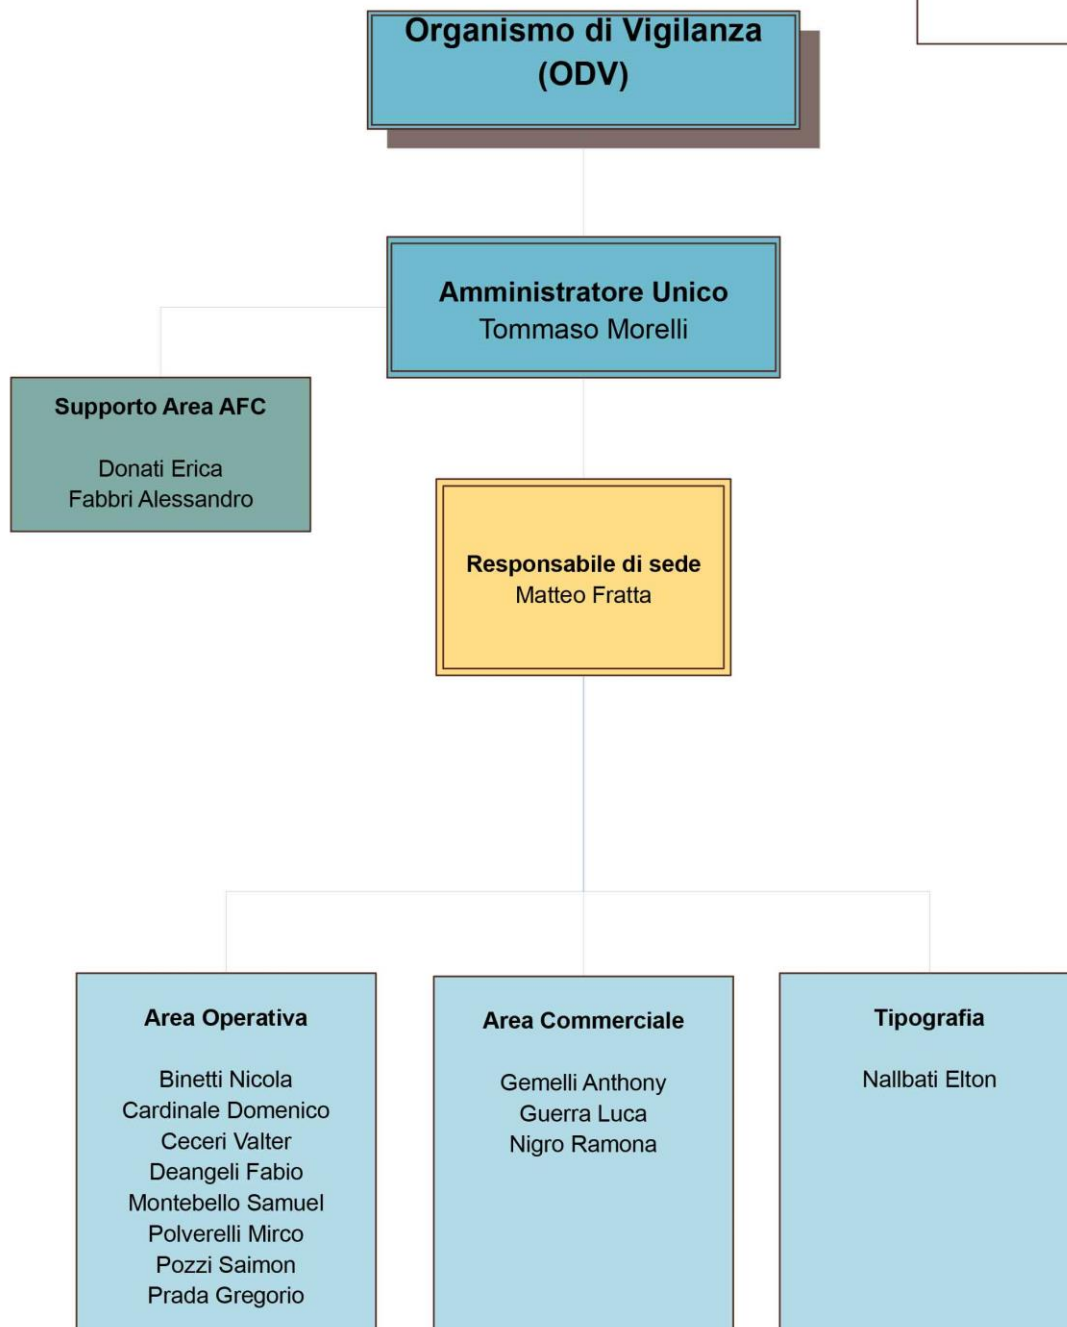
Organismo di Vigilanza
(ODV)

Amministratore Unico
Tommaso Morelli

Supporto Area AFC

Donati Erica
Fabbri Alessandro

Responsabile di sede
Matteo Fratta

Area Operativa

Binetti Nicola
Cardinale Domenico
Ceceri Valter
Deangeli Fabio
Montebello Samuel
Polverelli Mirco
Pozzi Saimon
Prada Gregorio

Area Commerciale

Gemelli Anthony
Guerra Luca
Nigro Ramona

Tipografia

Nallbati Elton